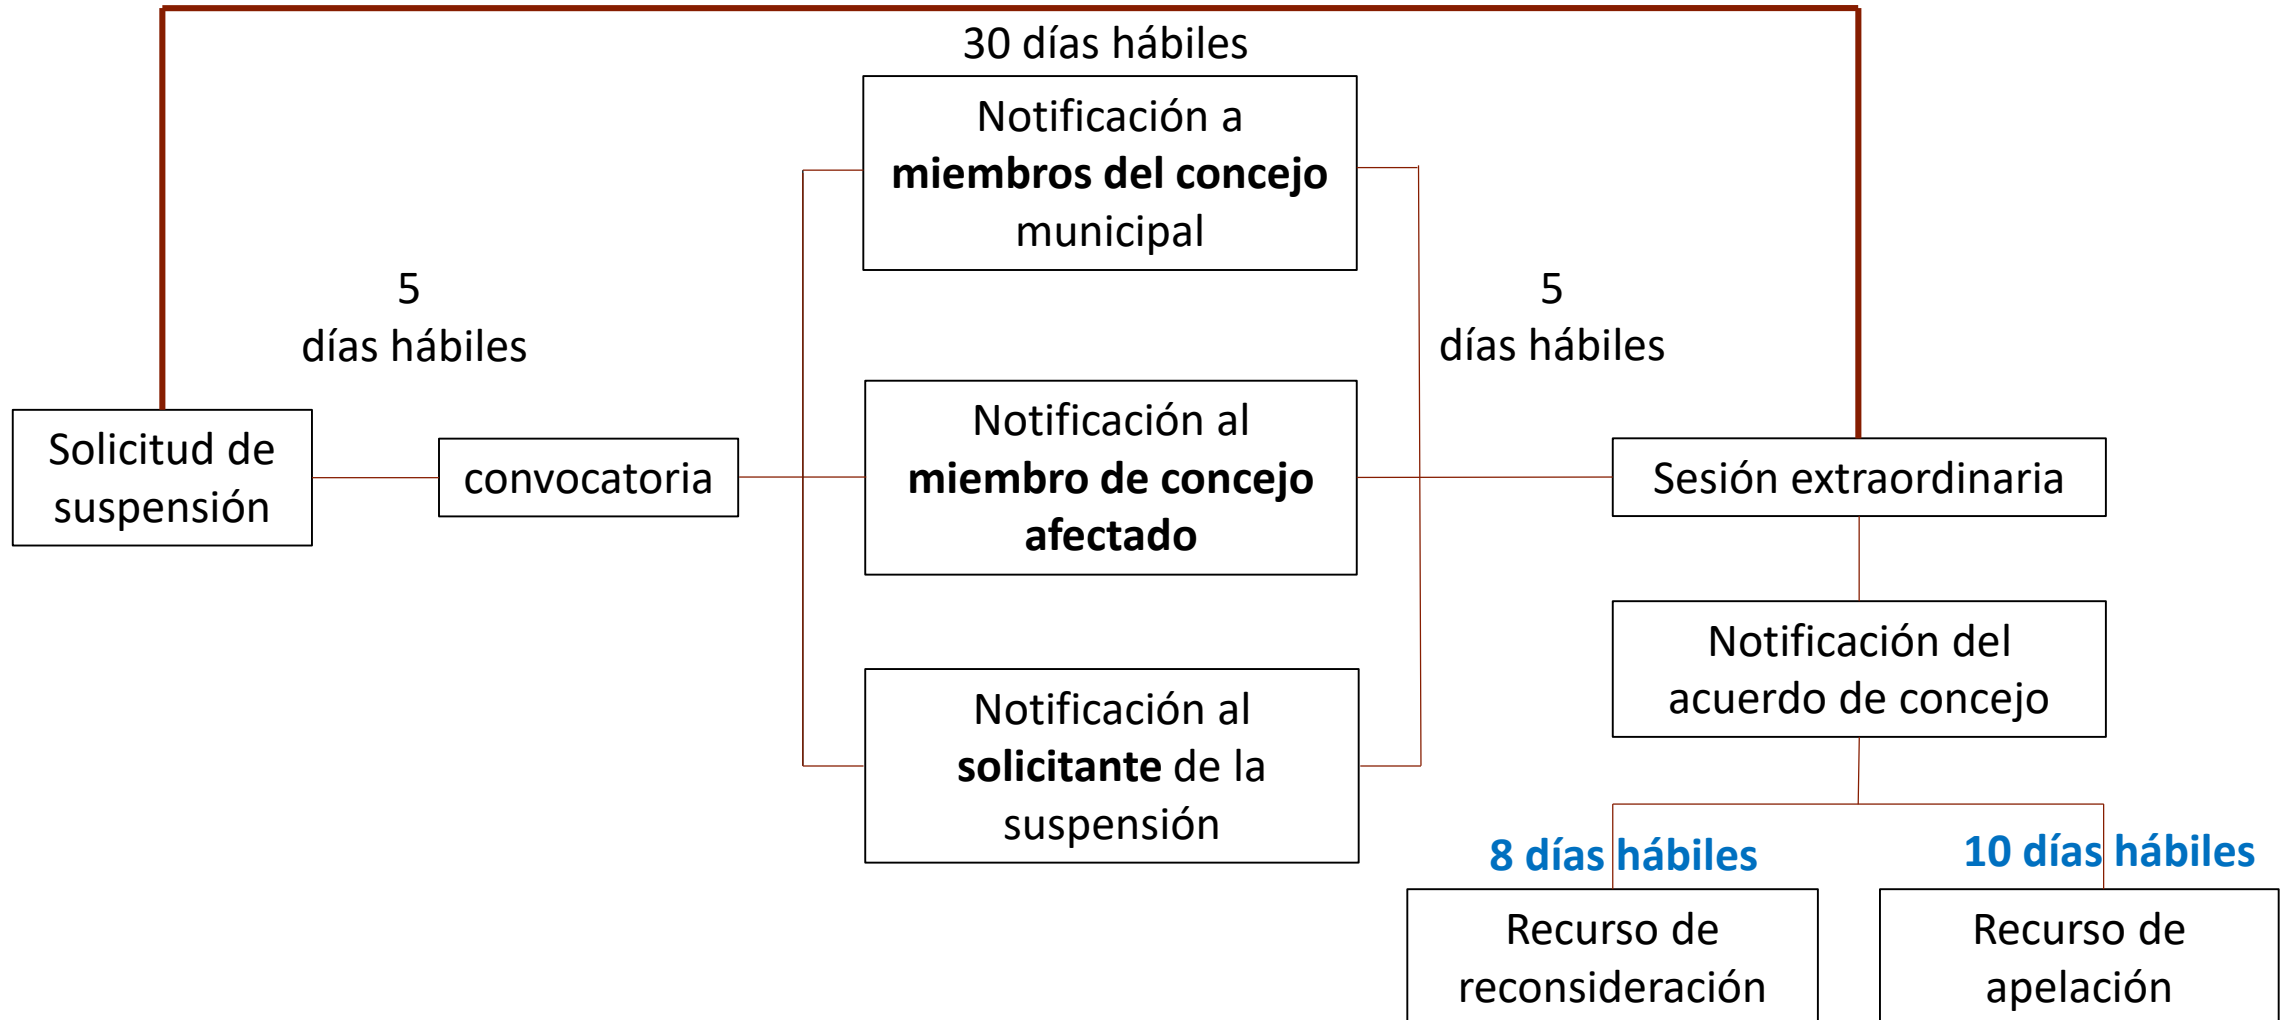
30 días hábiles

Notificación a **miembros del concejo** municipal

5
días hábiles

Notificación al **miembro de concejo afectado**

5
días hábiles

Solicitud de suspensión

convocatoria

Sesión extraordinaria

Notificación al **solicitante** de la suspensión

Notificación del acuerdo de concejo

8 días hábiles

10 días hábiles

Recurso de reconsideración

Recurso de apelación